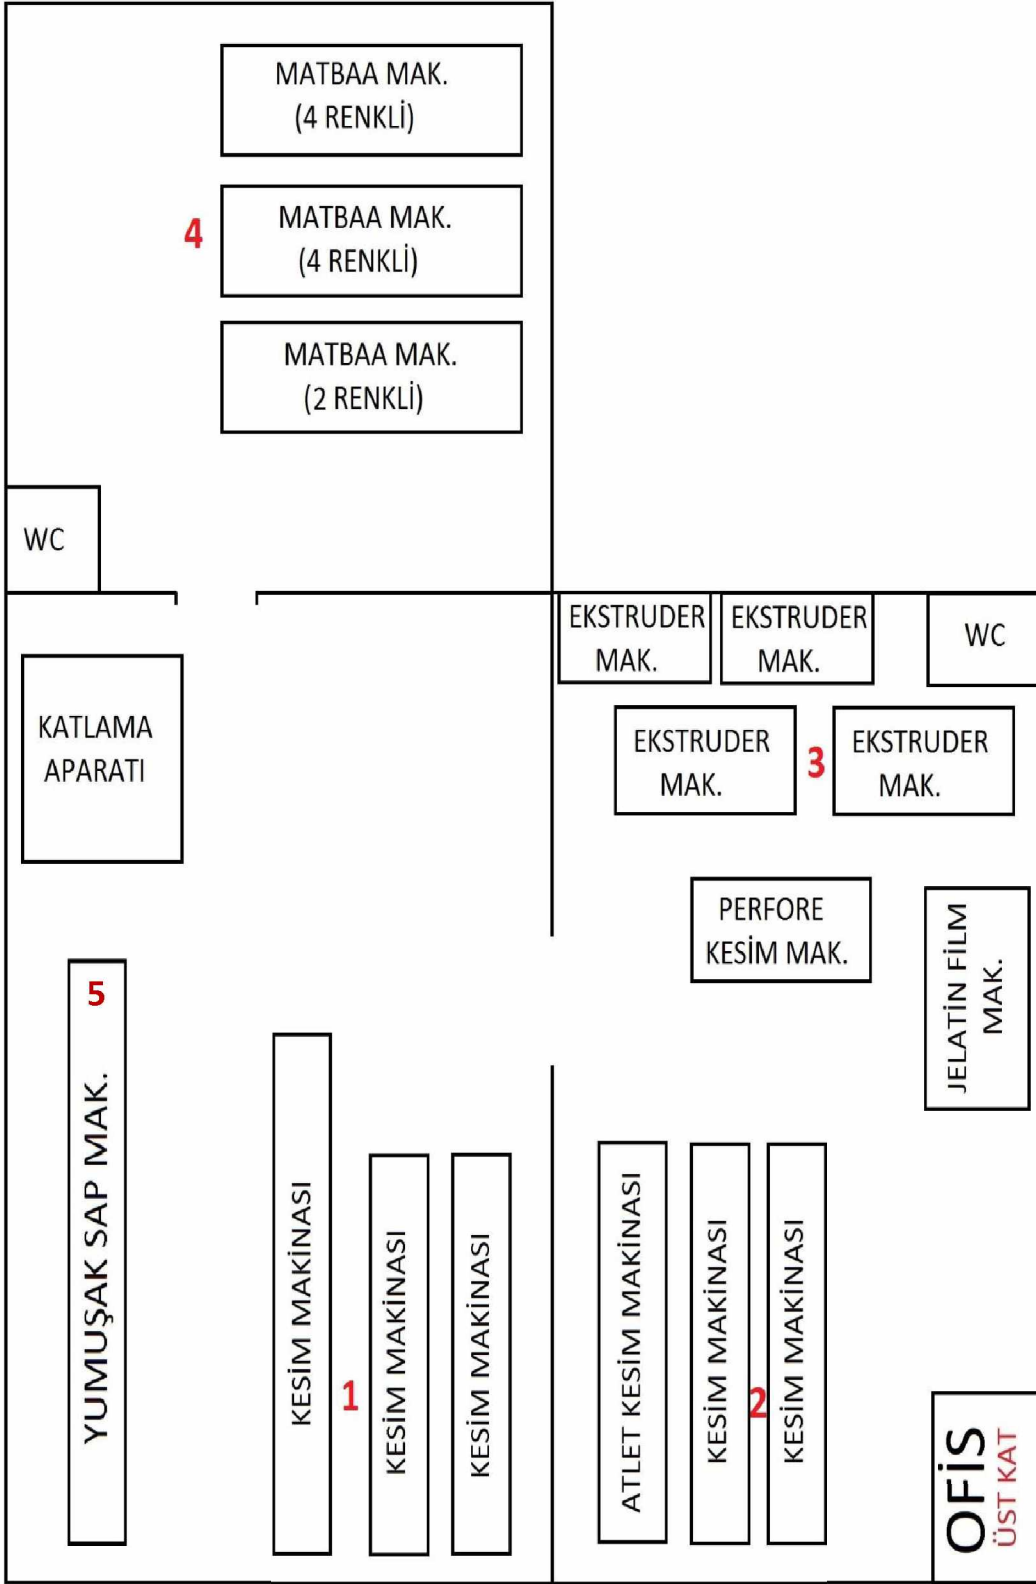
MATBAA MAK.
(4 RENKLİ)

4

MATBAA MAK.
(4 RENKLİ)

MATBAA MAK.
(2 RENKLİ)

WC

EKSTRUDER MAK.

EKSTRUDER MAK.

WC

KATLAMA APARATI

EKSTRUDER MAK.

3

EKSTRUDER MAK.

PERFORE KESİM MAK.

JELATİN FİLM MAK.

5

YUMUŞAK SAP MAK.

KESİM MAKİNASI

1

KESİM MAKİNASI

KESİM MAKİNASI

ATLET KESİM MAKİNASI

KESİM MAKİNASI

2

KESİM MAKİNASI

OFİS
ÜST KAT